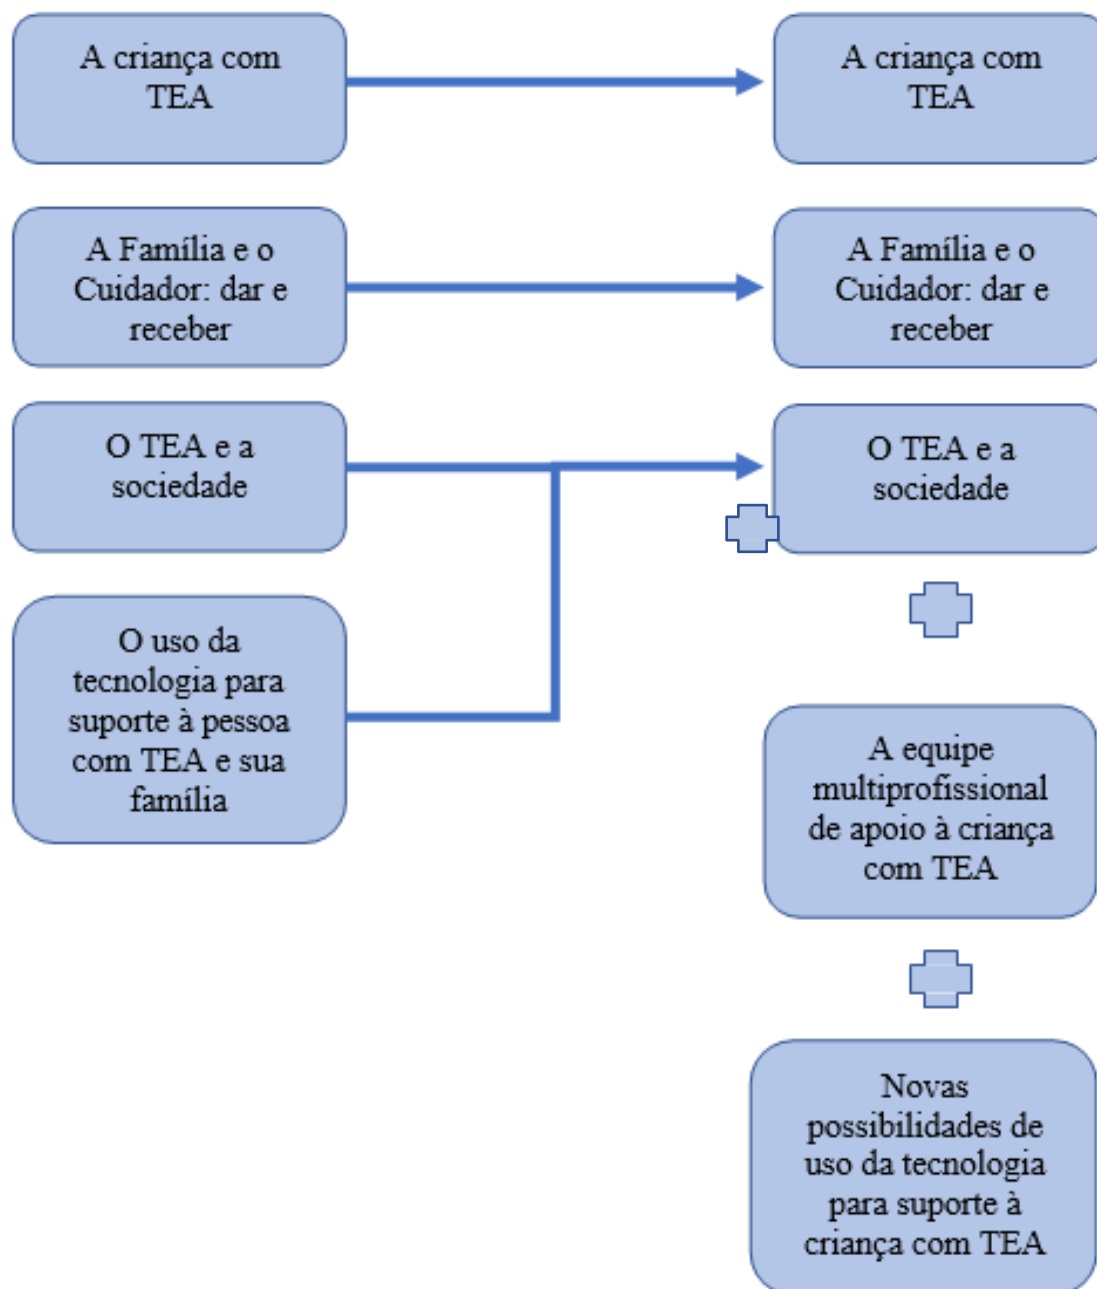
A criança com TEA

A criança com TEA

A Família e o Cuidador: dar e receber

A Família e o Cuidador: dar e receber

O TEA e a sociedade

O TEA e a sociedade

O uso da tecnologia para suporte à pessoa com TEA e sua família

A equipe multiprofissional de apoio à criança com TEA

Novas possibilidades de uso da tecnologia para suporte à criança com TEA